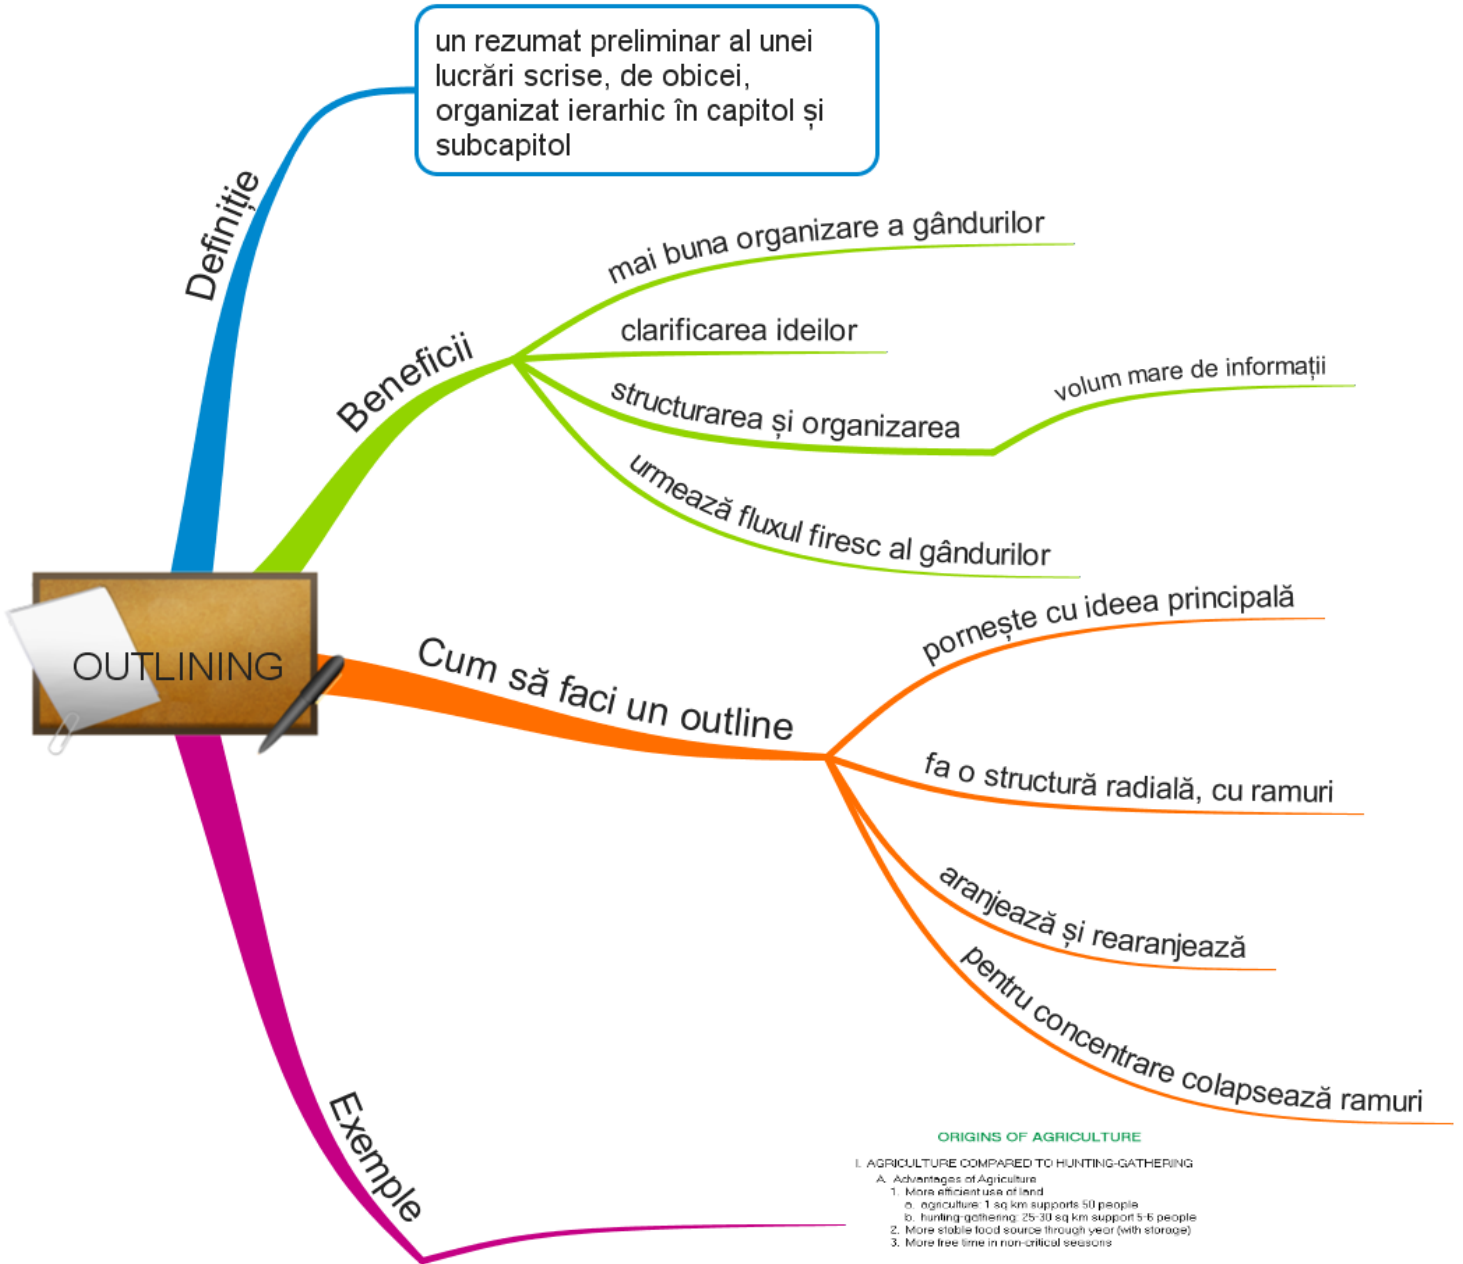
OUTLINING

Definiție

un rezumat preliminar al unei lucrări scrise, de obicei, organizat ierarhic în capitol și subcapitol

Beneficii

mai buna organizare a gândurilor

clarificarea ideilor

structurarea și organizarea

volum mare de informații

urmează fluxul firesc al gândurilor

Cum să faci un outline

pornește cu ideea principală

fa o structură radială, cu ramuri

aranjează și rearanjează

pentru concentrare colapsează ramuri

Exemple

ORIGINS OF AGRICULTURE

I. AGRICULTURE COMPARED TO HUNTING-GATHERING
A. Advantages of Agriculture
1. More efficient use of land
a. agriculture: 1 sq km supports 50 people
b. hunting-gathering: 25-30 sq km support 5-6 people
2. More stable food source through year (with storage)
3. More free time in non-critical seasons